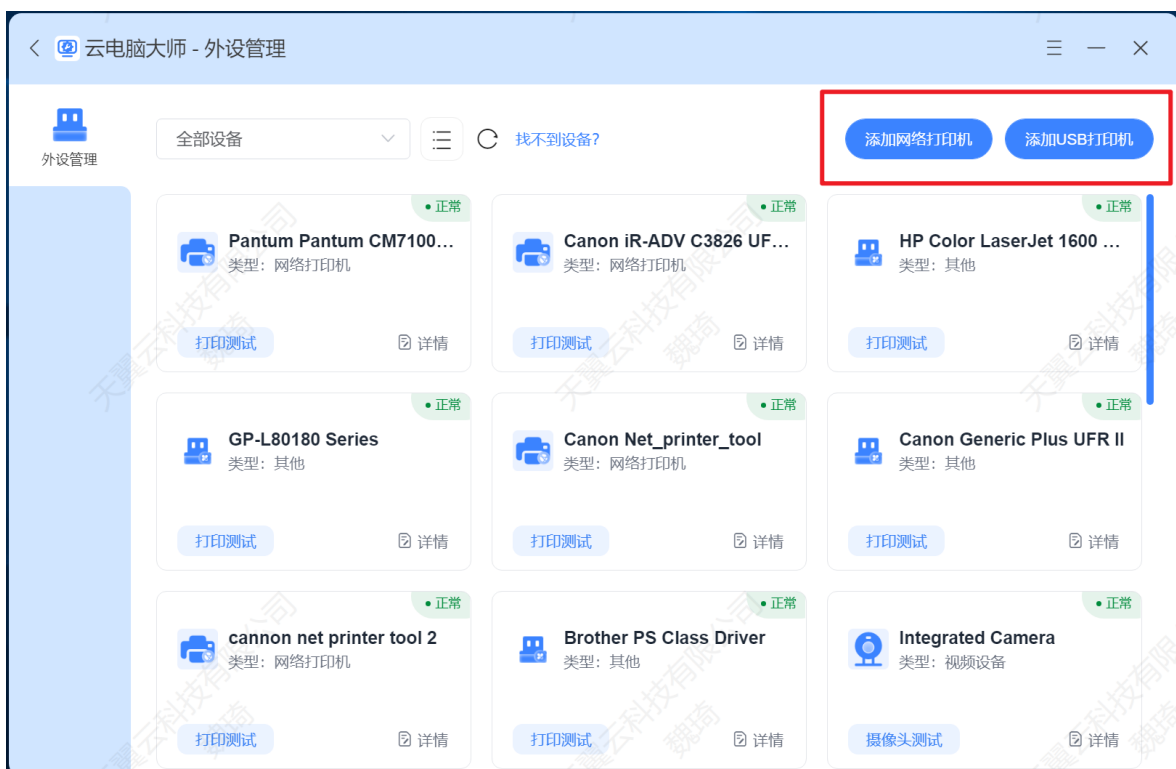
云电脑大师 - 外设管理

外设管理

全部设备

找不到设备?

添加网络打印机

添加USB打印机

• 正常
Pantum Pantum CM7100...
类型：网络打印机
打印测试
详情

• 正常
Canon iR-ADV C3826 UF...
类型：网络打印机
打印测试
详情

• 正常
HP Color LaserJet 1600 ...
类型：其他
打印测试
详情

• 正常
GP-L80180 Series
类型：其他
打印测试
详情

• 正常
Canon Net_printer_tool
类型：网络打印机
打印测试
详情

• 正常
Canon Generic Plus UFR II
类型：其他
打印测试
详情

• 正常
cannon net printer tool 2
类型：网络打印机
打印测试
详情

• 正常
Brother PS Class Driver
类型：其他
打印测试
详情

• 正常
Integrated Camera
类型：视频设备
摄像头测试
详情

天翼云科技有限公司 魏琦